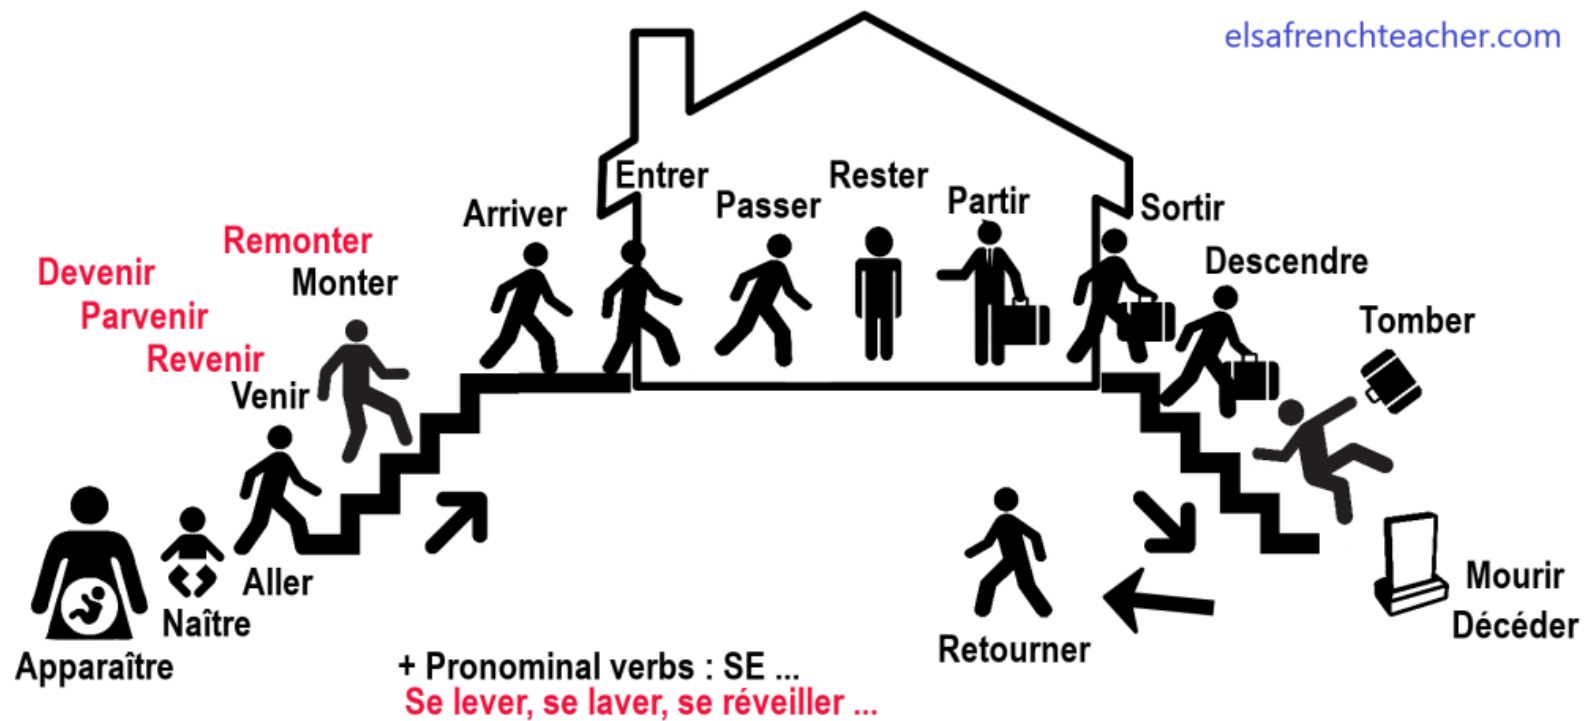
elsafrenchteacher.com

Entrer
Passer
Rester
Partir
Arriver
Sortir
Remonter
Monter
Devenir
Parvenir
Revenir
Venir
Descendre
Tomber
Aller
Naître
Apparaître
Mourir
Décéder
Retourner

+ Pronominal verbs : SE ...
Se lever, se laver, se réveiller ...